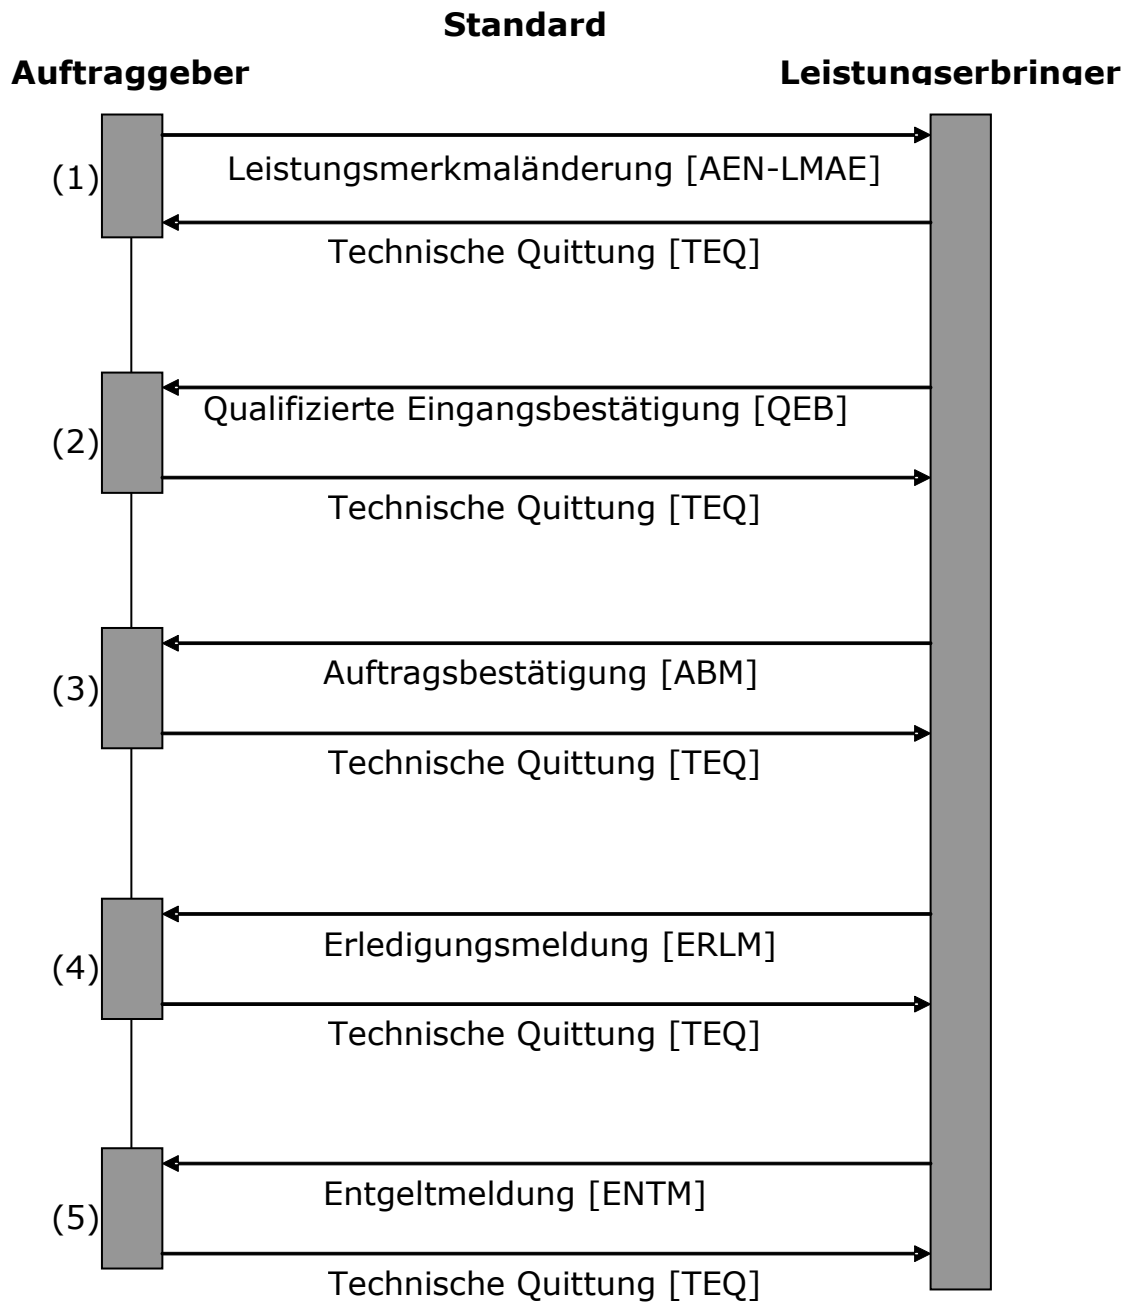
Standard

Auftraggeber

Leistungserbringer

(1)

Leistungsmerkmaländerung [AEN-LMAE]

Technische Quittung [TEQ]

(2)

Qualifizierte Eingangsbestätigung [QEB]

Technische Quittung [TEQ]

(3)

Auftragsbestätigung [ABM]

Technische Quittung [TEQ]

(4)

Erledigungsmeldung [ERLM]

Technische Quittung [TEQ]

(5)

Entgeltmeldung [ENTM]

Technische Quittung [TEQ]